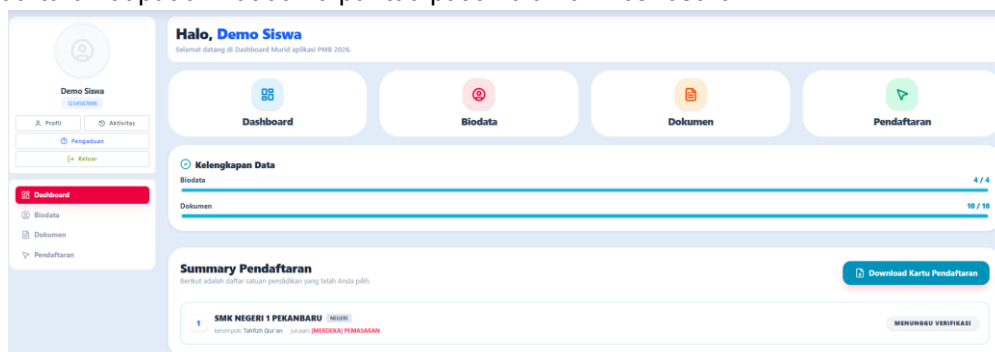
Demo Siswa
1234567896
Profil
Aktivitas
Pengaduan
Keluar

Dashboard
Biodata
Dokumen
Pendaftaran

Halo, Demo Siswa
Selamat datang di Dashboard Murid aplikasi PMB 2026.

Dashboard
Biodata
Dokumen
Pendaftaran

Kelengkapan Data
Biodata 4 / 4
Dokumen 10 / 10

Summary Pendaftaran
Berikut adalah daftar satuan pendidikan yang telah Anda pilih.
Download Kartu Pendaftaran

1 SMK NEGERI 1 PEKANBARU NEGERI
kelompok: Tahfizh Qur'an jurusan: [MERDEKA] PEMASARAN
MENUNGGU VERIFIKASI